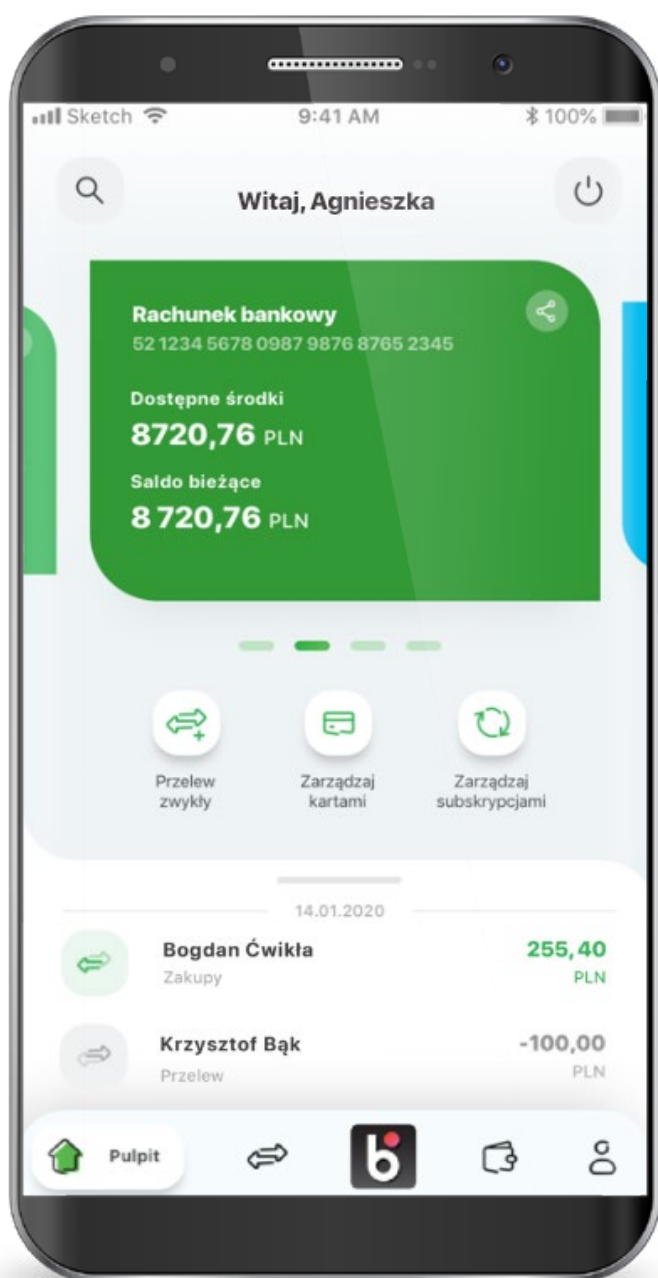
Sketch 9:41 AM 100%

Witaj, Agnieszka

Rachunek bankowy
52 1234 5678 0987 9876 8765 2345

Dostępne środki
8720,76 PLN

Saldo bieżące
8 720,76 PLN

Przelew zwykły

Zarządzaj kartami

Zarządzaj subskrypcjami

14.01.2020

Bogdan Ćwikła
Zakupy
255,40 PLN

Krzysztof Bąk
Przelew
-100,00 PLN

Pulpit